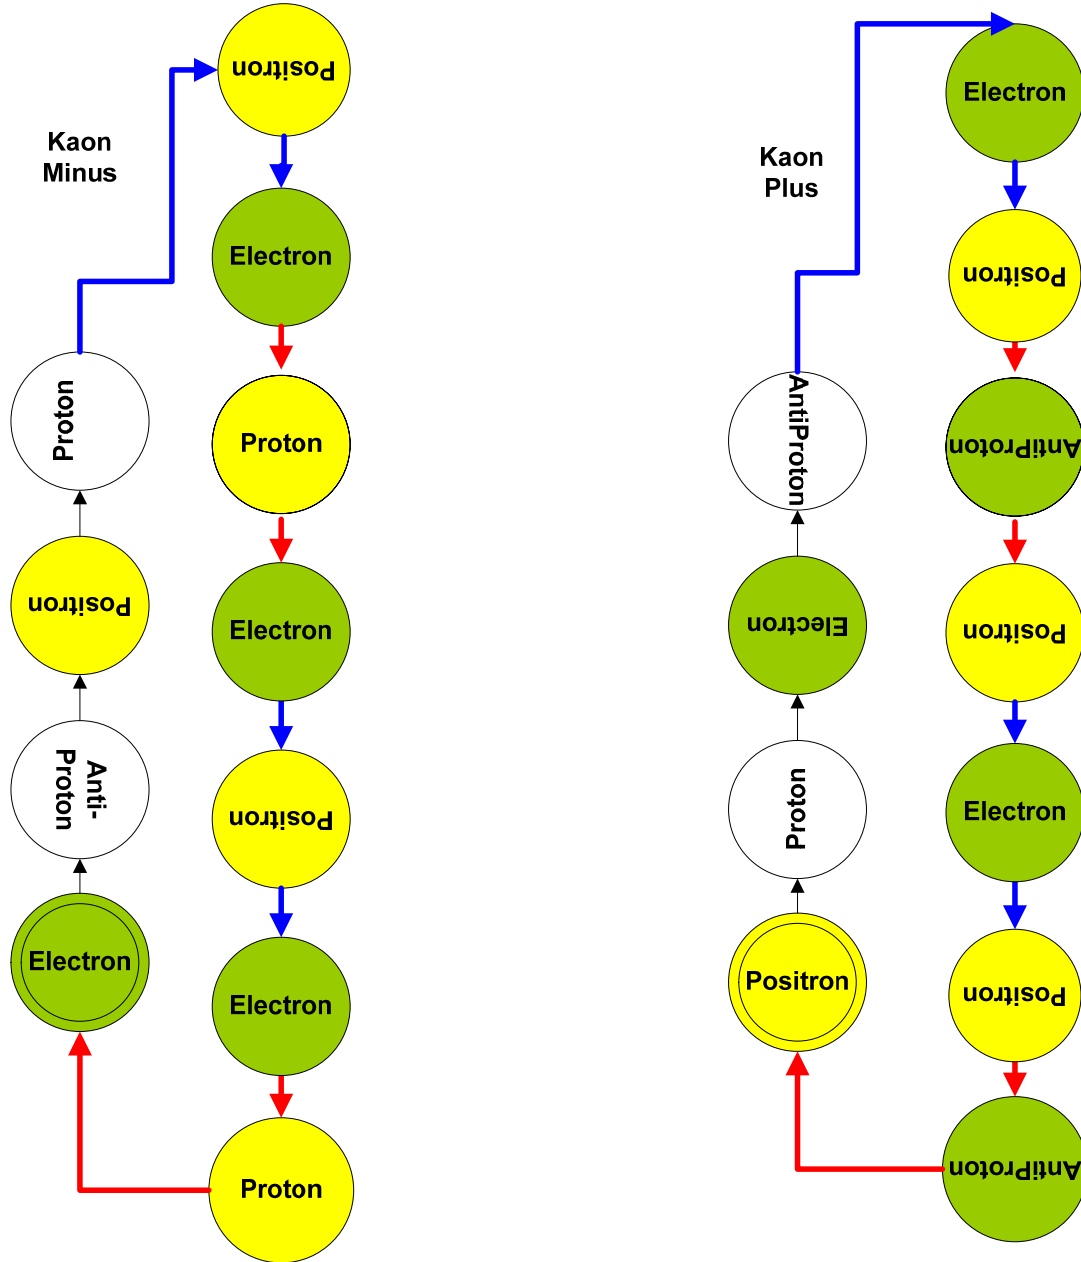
Kaon Minus

Positron

Electron

Proton

Electron

Positron

Electron

Proton

Proton

Positron

Anti-Proton

Electron

Kaon Plus

Electron

Positron

AntiProton

Positron

Electron

Positron

AntiProton

AntiProton

Electron

Proton

Positron